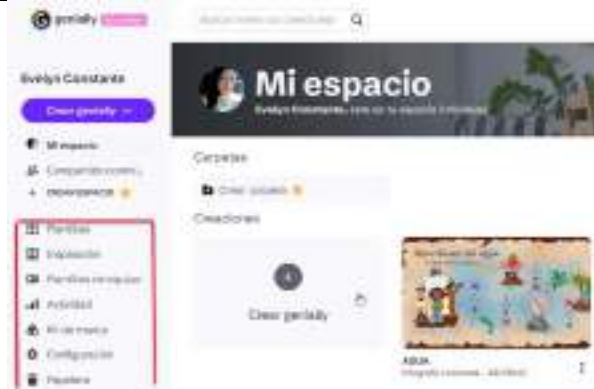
genially

Evelyn Constante

Crear genially

Mi espacio

Compartido conmigo

CREAR ESPACIO

Plantillas

Inspiración

Plantillas de equipo

Actividad

Kit de marca

Configuración

Papelera

Buscar en mi espacio

Mi espacio

Evelyn Constante, este es tu espacio individual

Carpetas

Crear carpeta

Creaciones

Crear genially

AGUA

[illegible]